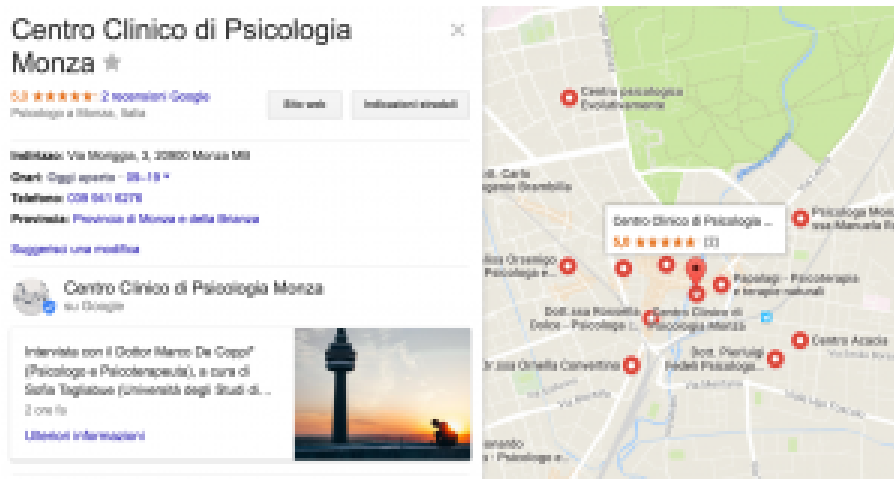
Centro Clinico di Psicologia Monza

5,0 ★★★★★ 2 recensioni Google

Psicologo a Monza, Italia

Sito web

Indicazioni stradali

Indirizzo: Via Moriggia, 3, 20900 Monza MB

Orari: Oggi aperto · 08–19

Telefono: 039 941 6276

Provincia: Provincia di Monza e della Brianza

Suggerisci una modifica

Centro Clinico di Psicologia Monza

su Google

Intervista con il Dottor Marco De Coppi' (Psicologo e Psicoterapeuta), a cura di Sofia Tagliabue (Università degli Studi di ...

2 ore fa

Ulteriori informazioni

Centro psicologico Evolutivamente

Dott. Carlo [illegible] Brambilla

Centro Clinico di Psicologia ...

5,0 ★★★★★ (2)

Psicologa Mo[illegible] ssa Manuela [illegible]

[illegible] Orsenigo Psicologa e ...

Papalagi - Psicoterapia e terapie naturali

Dott.ssa Rossella Dolce - Psicologo ...

Centro Clinico di Psicologia Monza

Centro Acacia

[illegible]ssa Ornella Convertino

Dott. Pierluigi Fedeli Psicologo ...

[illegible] - Psicologo e ...